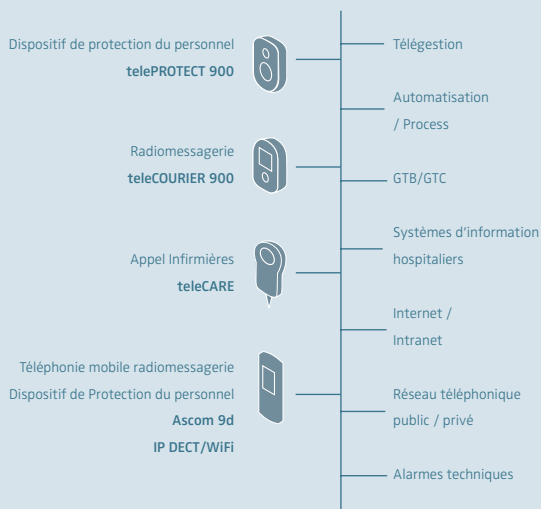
Dispositif de protection du personnel
telePROTECT 900

Radiomessagerie
teleCOURIER 900

Appel Infirmières
teleCARE

Téléphonie mobile radiomessagerie
Dispositif de Protection du personnel
Ascom 9d
IP DECT/WiFi

Télégestion

Automatisation / Process

GTB/GTC

Systèmes d'information hospitaliers

Internet / Intranet

Réseau téléphonique public / privé

Alarmes techniques